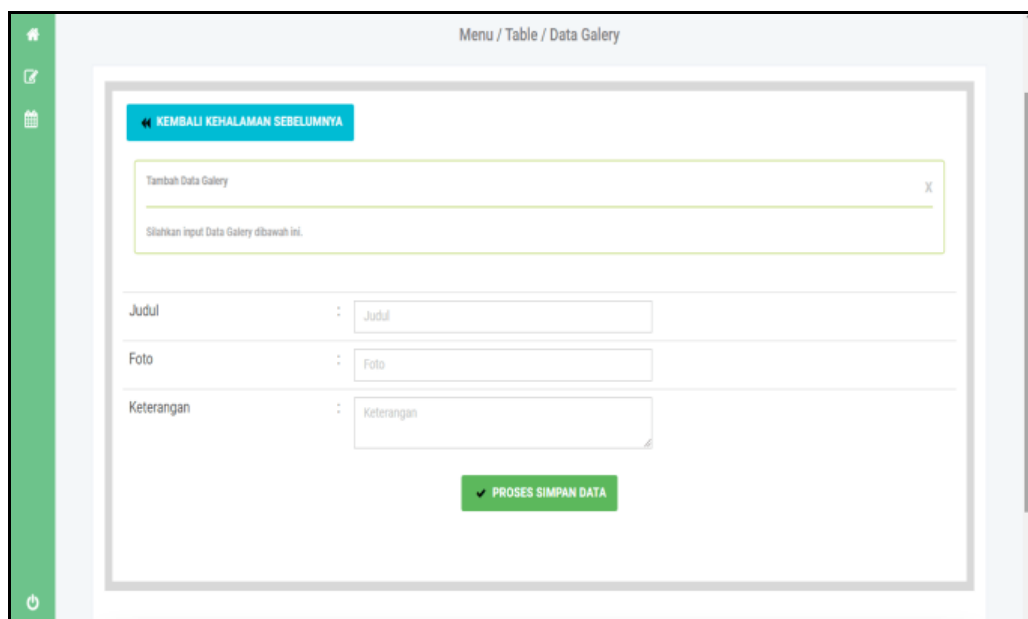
Menu / Table / Data Galery

KEMBALI KEHALAMAN SEBELUMNYA

Tambah Data Galery

X

Silahkan input Data Galery dibawah ini.

| Judul | : | Judul |
|---|---|---|
| Foto | : | Foto |
| Keterangan | : | Keterangan |

PROSES SIMPAN DATA